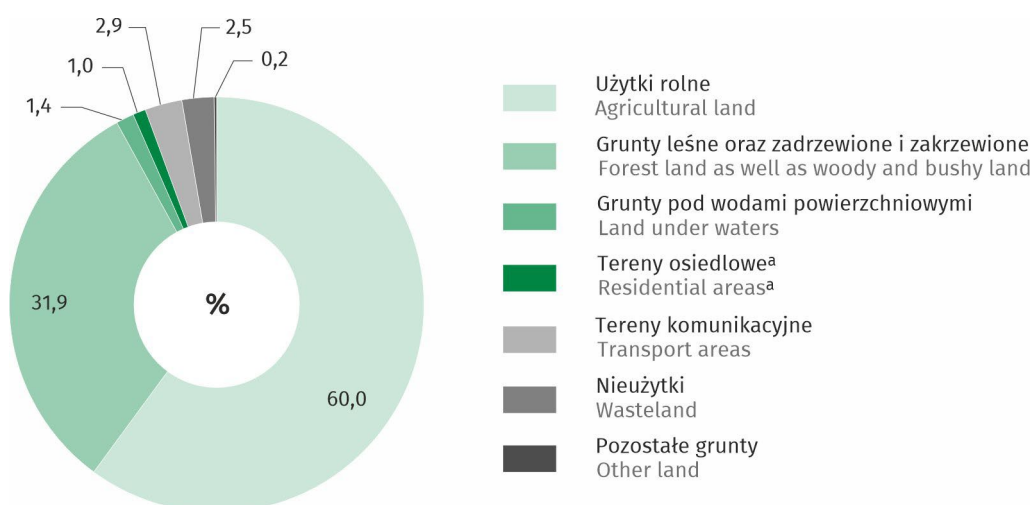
2,9
2,5
1,0
0,2
1,4
31,9
%
60,0

Użytki rolne
Agricultural land

Grunty leśne oraz zadrzewione i zakrzewione
Forest land as well as woody and bushy land

Grunty pod wodami powierzchniowymi
Land under waters

Tereny osiedlowe$^{a}$
Residential areas$^{a}$

Tereny komunikacyjne
Transport areas

Nieużytki
Wasteland

Pozostałe grunty
Other land